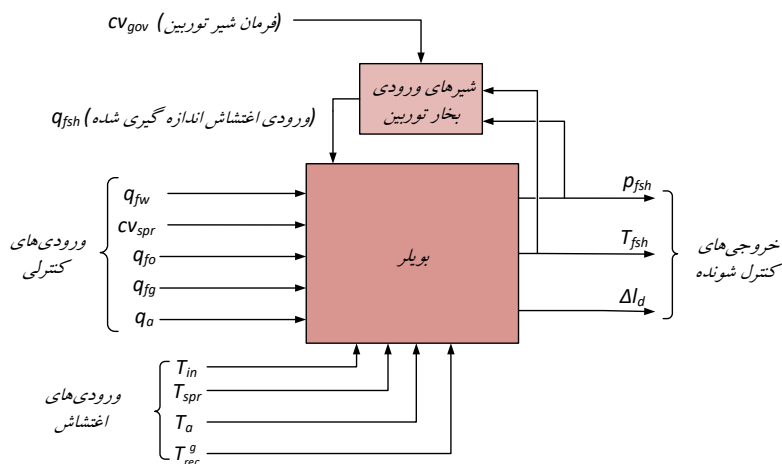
$cv_{gov}$ (فرمان شیر توربین)

شیرهای ورودی بخار توربین

$q_{fsh}$ (ورودی اغتشاش اندازه گیری شده)

ورودی‌های کنترلی

$q_{fw}$

$cv_{spr}$

$q_{fo}$

$q_{fg}$

$q_{a}$

بویلر

$p_{fsh}$

$T_{fsh}$

$\Delta l_{d}$

خروجی‌های کنترل شونده

ورودی‌های اغتشاش

$T_{in}$

$T_{spr}$

$T_{a}$

$T_{rec}^{g}$